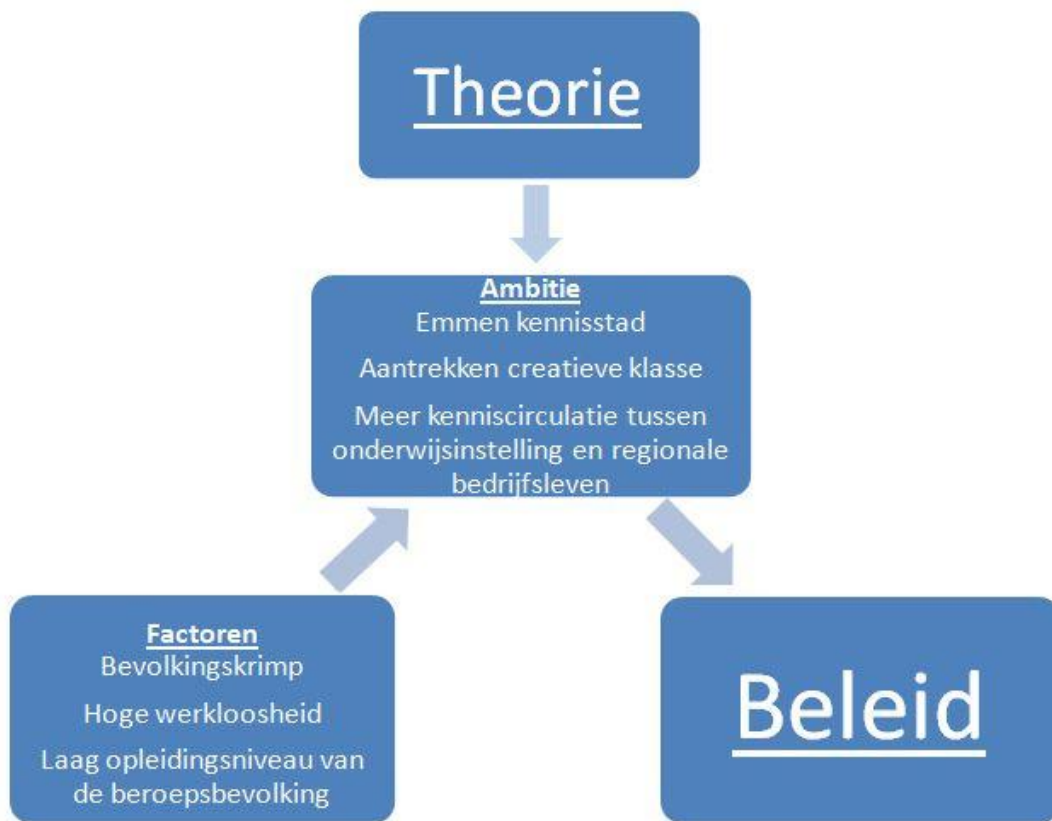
Theorie

Ambitie
Emmen kennisstad
Aantrekken creatieve klasse
Meer kenniscirculatie tussen onderwijsinstelling en regionale bedrijfsleven

Factoren
Bevolkingskrimp
Hoge werkloosheid
Laag opleidingsniveau van de beroepsbevolking

Beleid